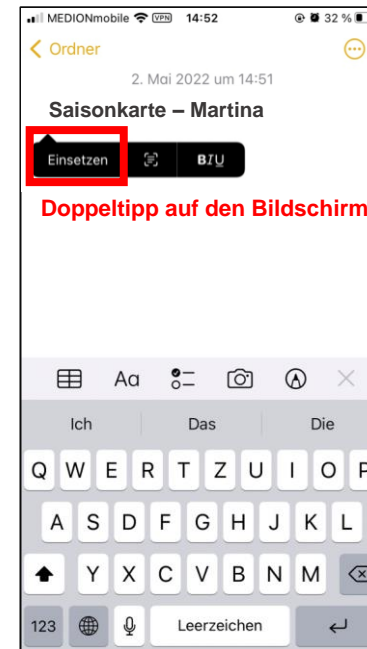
MEDIONmobile VPN 14:52 32 %

Ordner

2. Mai 2022 um 14:51

Saisonkarte – Martina

Einsetzen BIU

Doppeltipp auf den Bildschirm

Aa

Ich Das Die

Q W E R T Z U I O P

A S D F G H J K L

Y X C V B N M

123 Leerzeichen